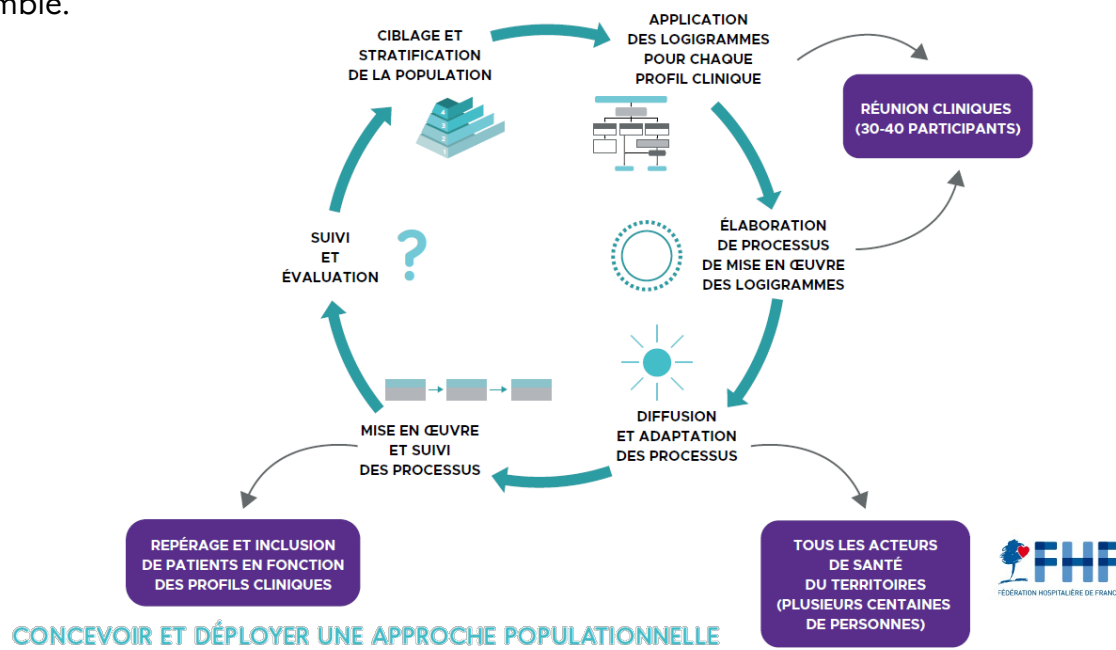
mble.

CIBLAGE ET STRATIFICATION DE LA POPULATION

APPLICATION DES LOGIGRAMMES POUR CHAQUE PROFIL CLINIQUE

RÉUNION CLINIQUES (30-40 PARTICIPANTS)

SUIVI ET ÉVALUATION

ÉLABORATION DE PROCESSUS DE MISE EN ŒUVRE DES LOGIGRAMMES

MISE EN ŒUVRE ET SUIVI DES PROCESSUS

DIFFUSION ET ADAPTATION DES PROCESSUS

REPÉRAGE ET INCLUSION DE PATIENTS EN FONCTION DES PROFILS CLINIQUES

TOUS LES ACTEURS DE SANTÉ DU TERRITOIRES (PLUSIEURS CENTAINES DE PERSONNES)

FHF
FÉDÉRATION HOSPITALIÈRE DE FRANC

CONCEVOIR ET DÉPLOYER UNE APPROCHE POPULATIONNELLE